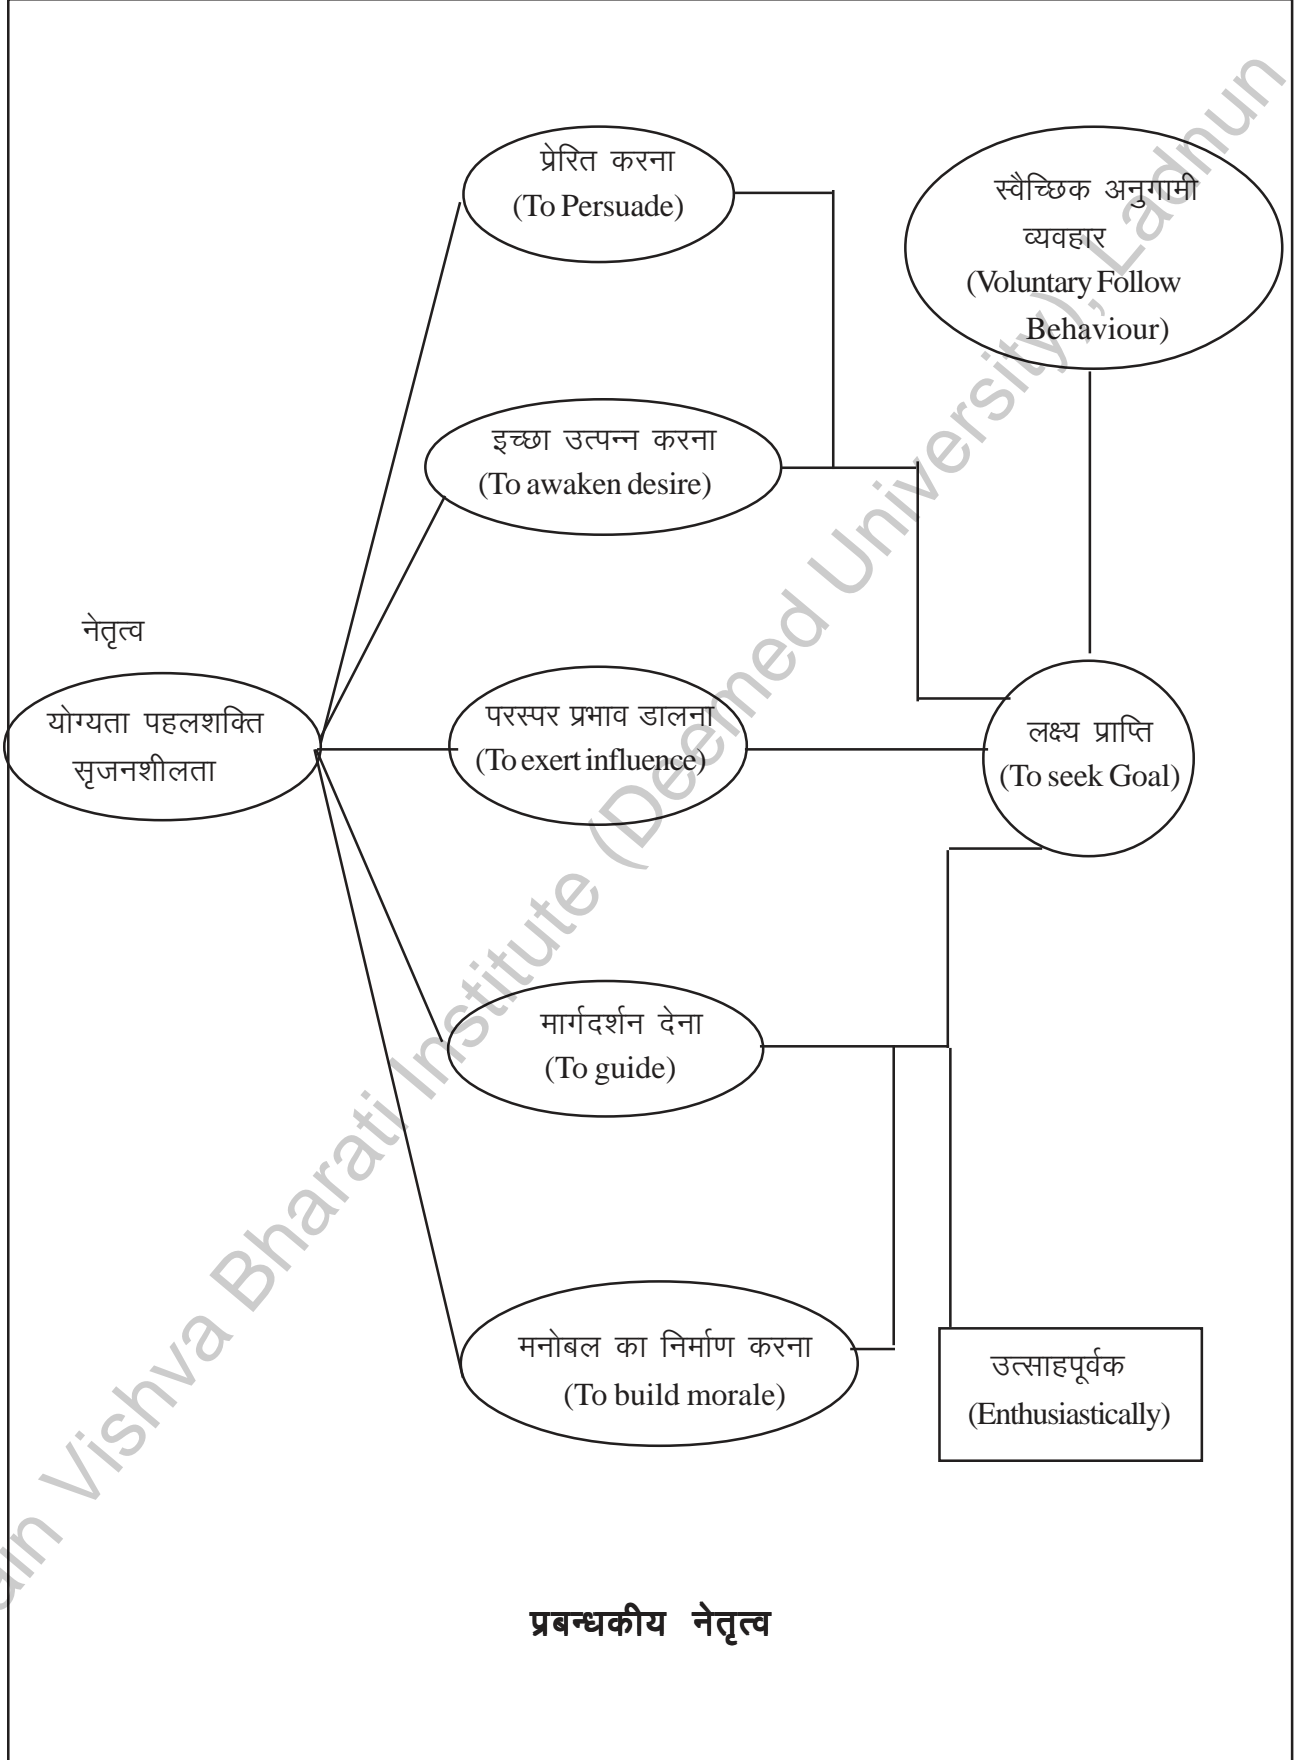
प्रेरित करना
(To Persuade)

स्वैच्छिक अनुगामी व्यवहार
(Voluntary Follow Behaviour)

इच्छा उत्पन्न करना
(To awaken desire)

नेतृत्व

योग्यता पहलशक्ति सृजनशीलता

परस्पर प्रभाव डालना
(To exert influence)

लक्ष्य प्राप्ति
(To seek Goal)

मार्गदर्शन देना
(To guide)

मनोबल का निर्माण करना
(To build morale)

उत्साहपूर्वक
(Enthusiastically)

प्रबन्धकीय नेतृत्व

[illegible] Vishva Bharati Institute (Deemed University), Ladnun